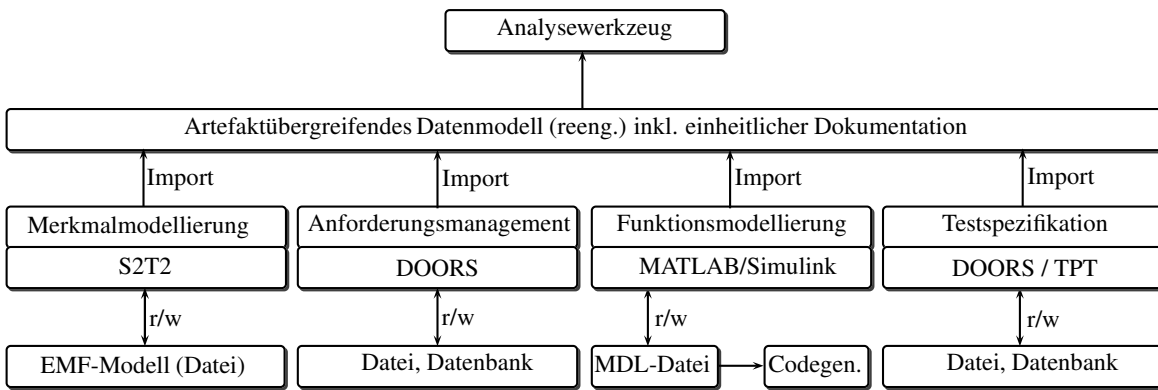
Analysewerkzeug

Artefaktübergreifendes Datenmodell (reeng.) inkl. einheitlicher Dokumentation

Import

Import

Import

Import

Merkmalmodellierung

S2T2

r/w

EMF-Modell (Datei)

Anforderungsmanagement

DOORS

r/w

Datei, Datenbank

Funktionsmodellierung

MATLAB/Simulink

r/w

MDL-Datei

Codegen.

Testspezifikation

DOORS / TPT

r/w

Datei, Datenbank